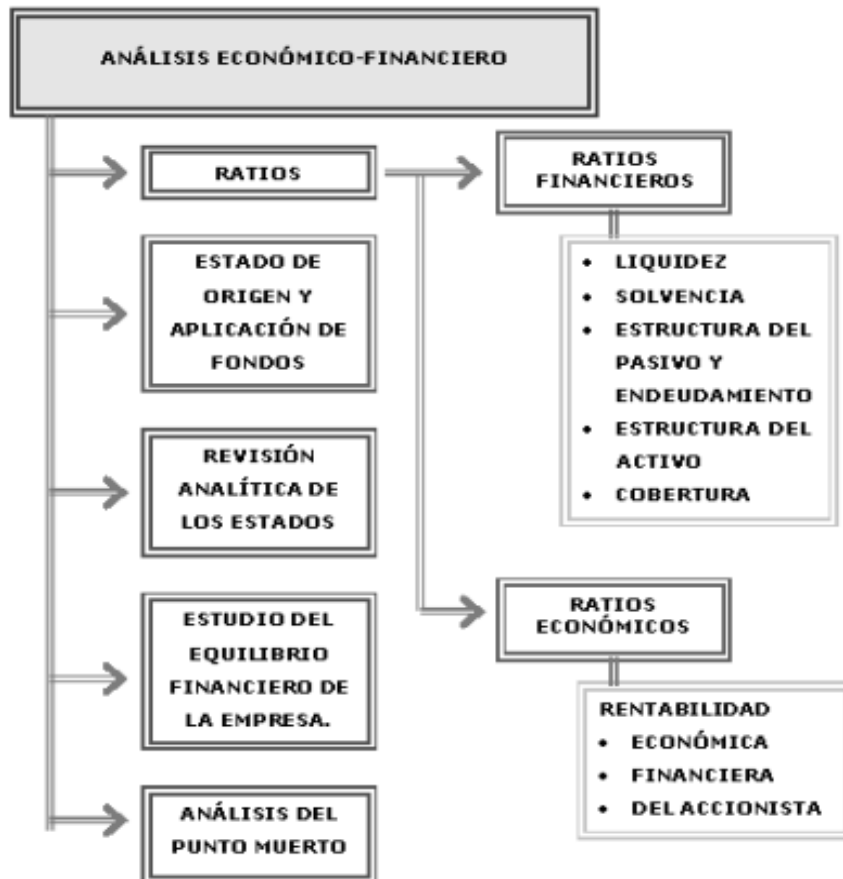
ANÁLISIS ECONÓMICO-FINANCIERO

RATIOS

ESTADO DE ORIGEN Y APLICACIÓN DE FONDOS

REVISIÓN ANALÍTICA DE LOS ESTADOS

ESTUDIO DEL EQUILIBRIO FINANCIERO DE LA EMPRESA.

ANÁLISIS DEL PUNTO MUERTO

RATIOS FINANCIEROS

- LIQUIDEZ
- SOLVENCIA
- ESTRUCTURA DEL PASIVO Y ENDEUDAMIENTO
- ESTRUCTURA DEL ACTIVO
- COBERTURA

RATIOS ECONÓMICOS

RENTABILIDAD
- ECONÓMICA
- FINANCIERA
- DEL ACCIONISTA